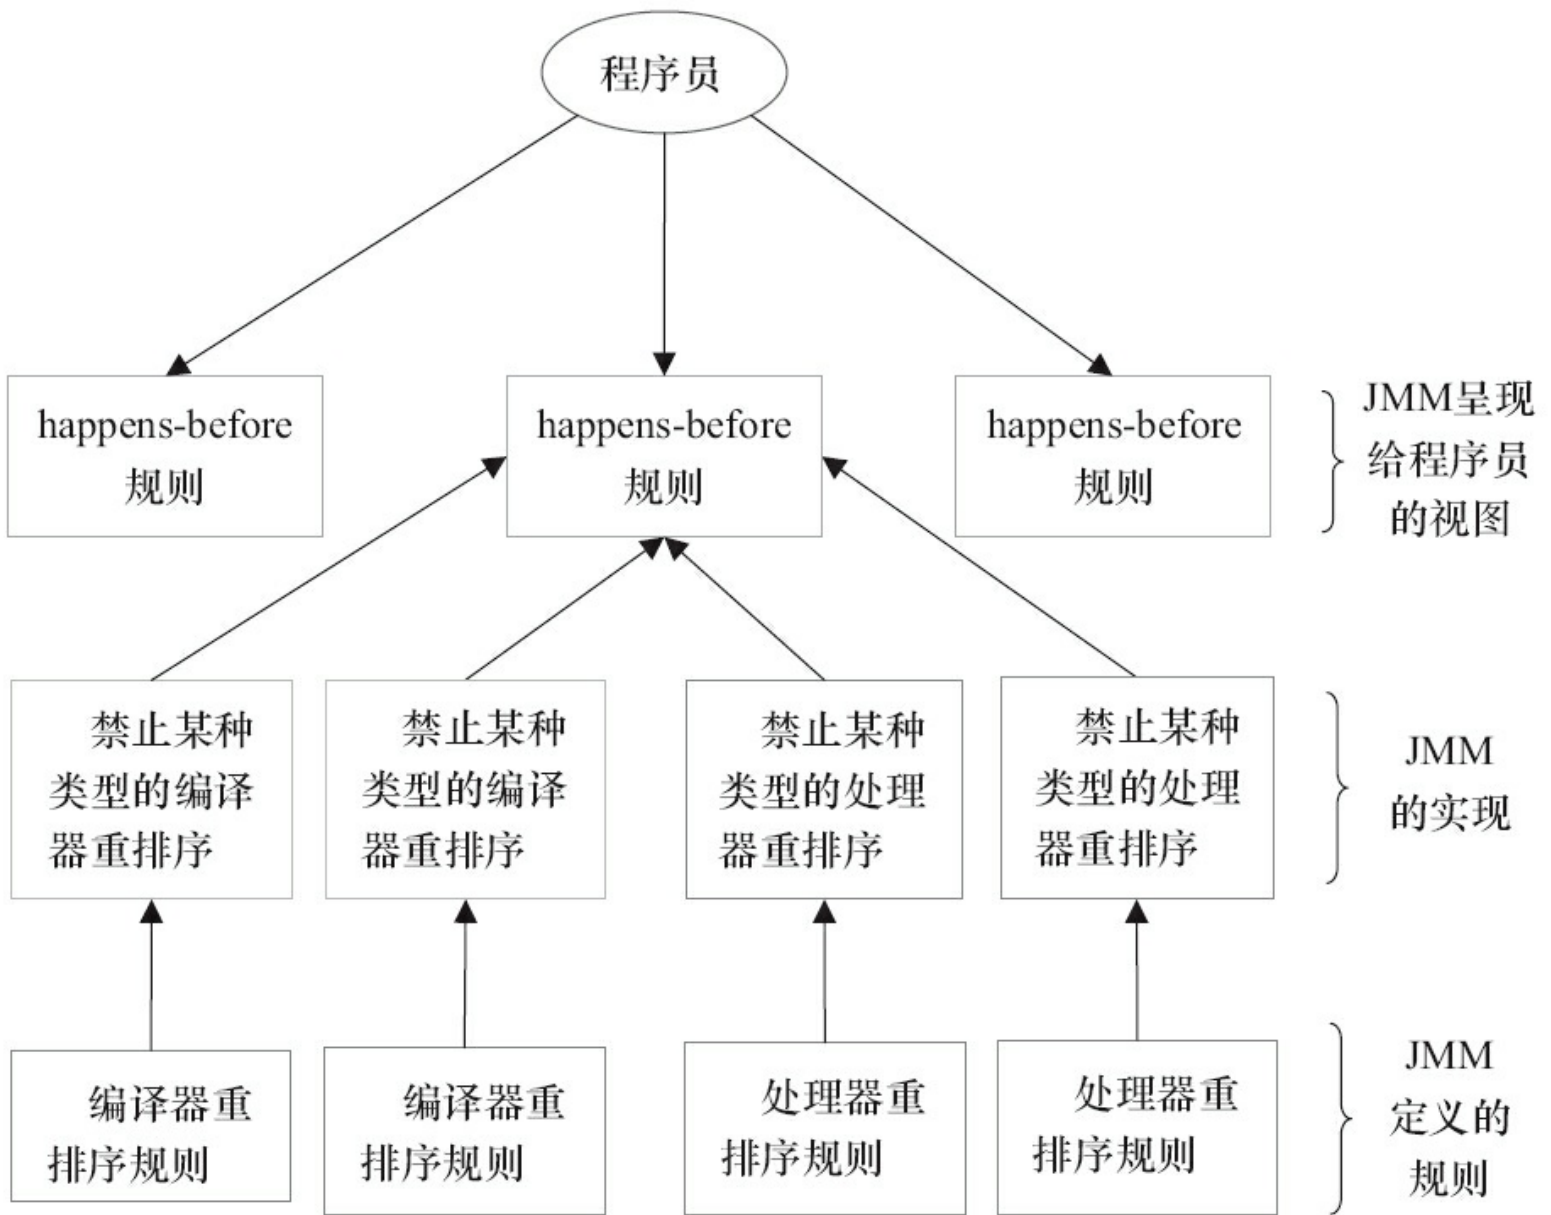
程序员

happens-before 规则

happens-before 规则

happens-before 规则

JMM呈现给程序员的视图

禁止某种类型的编译器重排序

禁止某种类型的编译器重排序

禁止某种类型的处理器重排序

禁止某种类型的处理器重排序

JMM 的实现

编译器重排序规则

编译器重排序规则

处理器重排序规则

处理器重排序规则

JMM 定义的规则